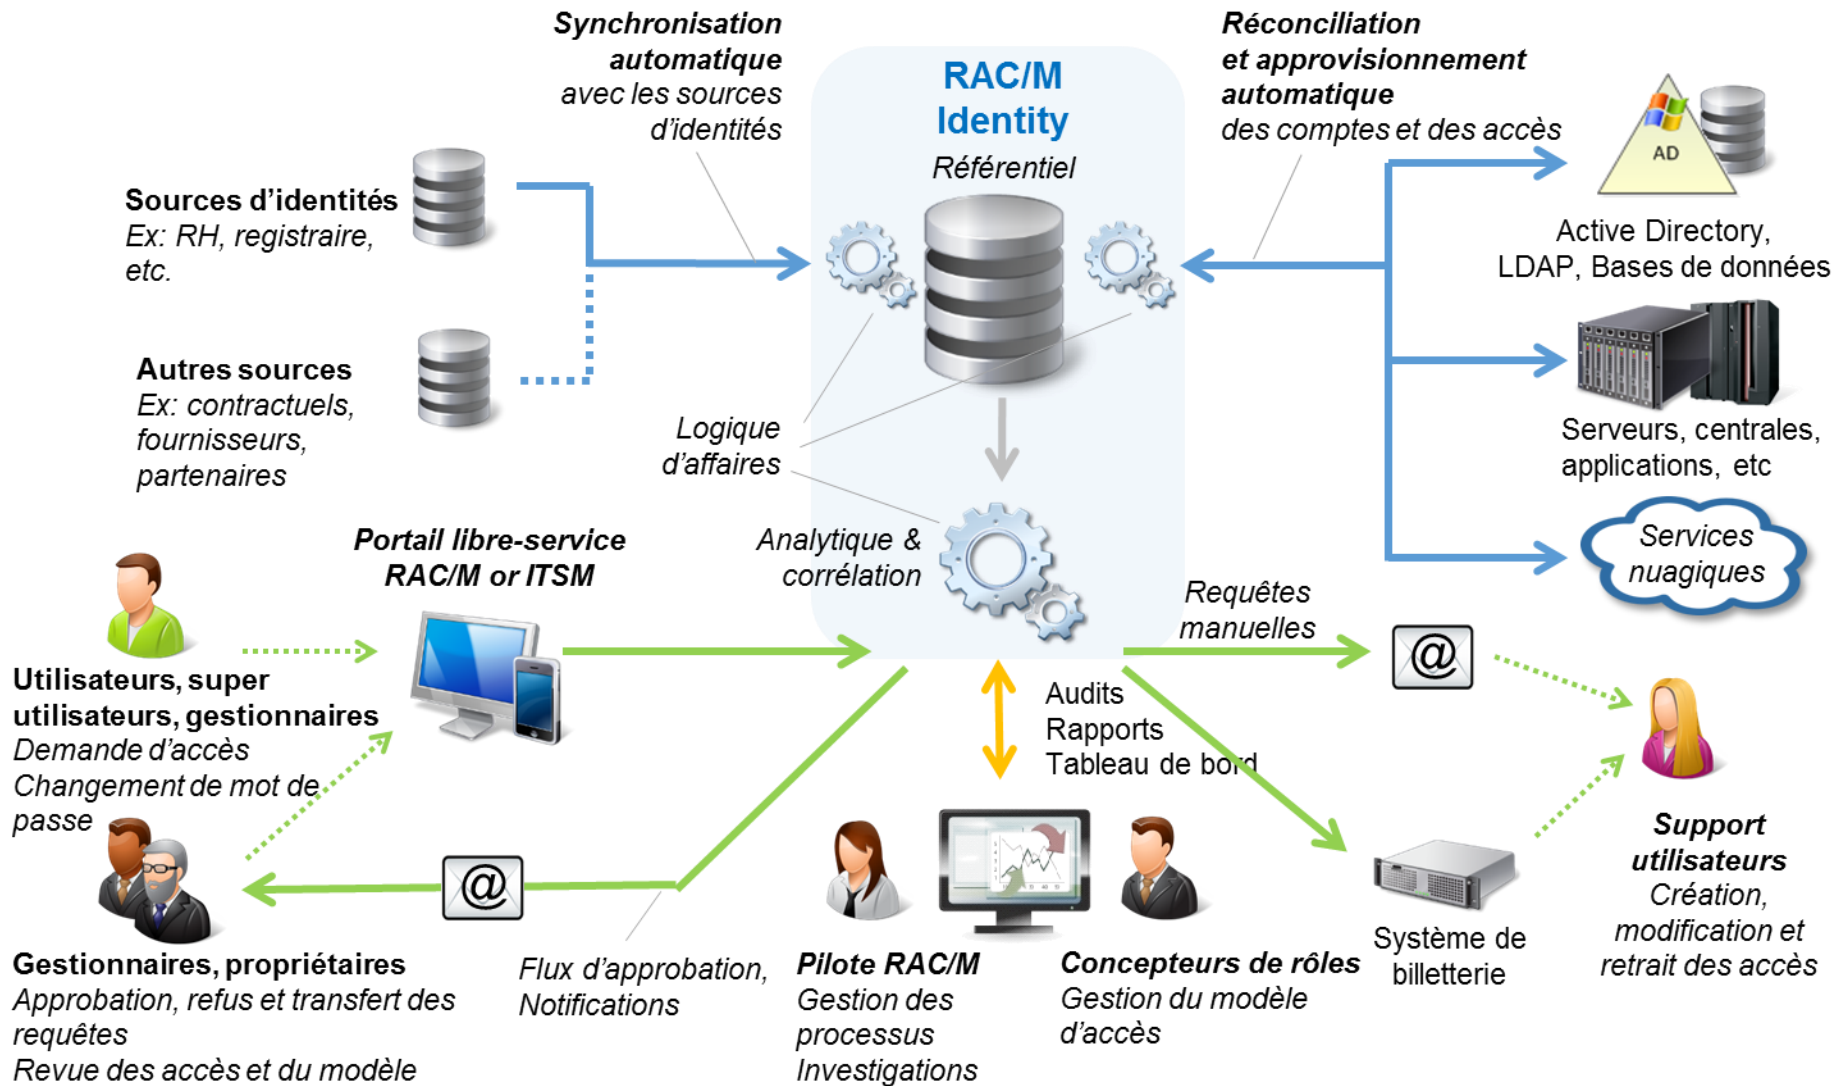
Synchronisation automatique
avec les sources d'identités

RAC/M Identity
Référentiel

Réconciliation et approvisionnement automatique
des comptes et des accès

AD

Sources d'identités
Ex: RH, registraire, etc.

Active Directory, LDAP, Bases de données

Autres sources
Ex: contractuels, fournisseurs, partenaires

Serveurs, centrales, applications, etc

Logique d'affaires

Services nuagiques

Portail libre-service RAC/M or ITSM

Analytique & corrélation

Requêtes manuelles

@

Utilisateurs, super utilisateurs, gestionnaires
Demande d'accès
Changement de mot de passe

Audits
Rapports
Tableau de bord

@

Support utilisateurs
Création, modification et retrait des accès

Système de billetterie

Gestionnaires, propriétaires
Approbation, refus et transfert des requêtes
Revue des accès et du modèle

Flux d'approbation, Notifications

Pilote RAC/M
Gestion des processus
Investigations

Concepteurs de rôles
Gestion du modèle d'accès